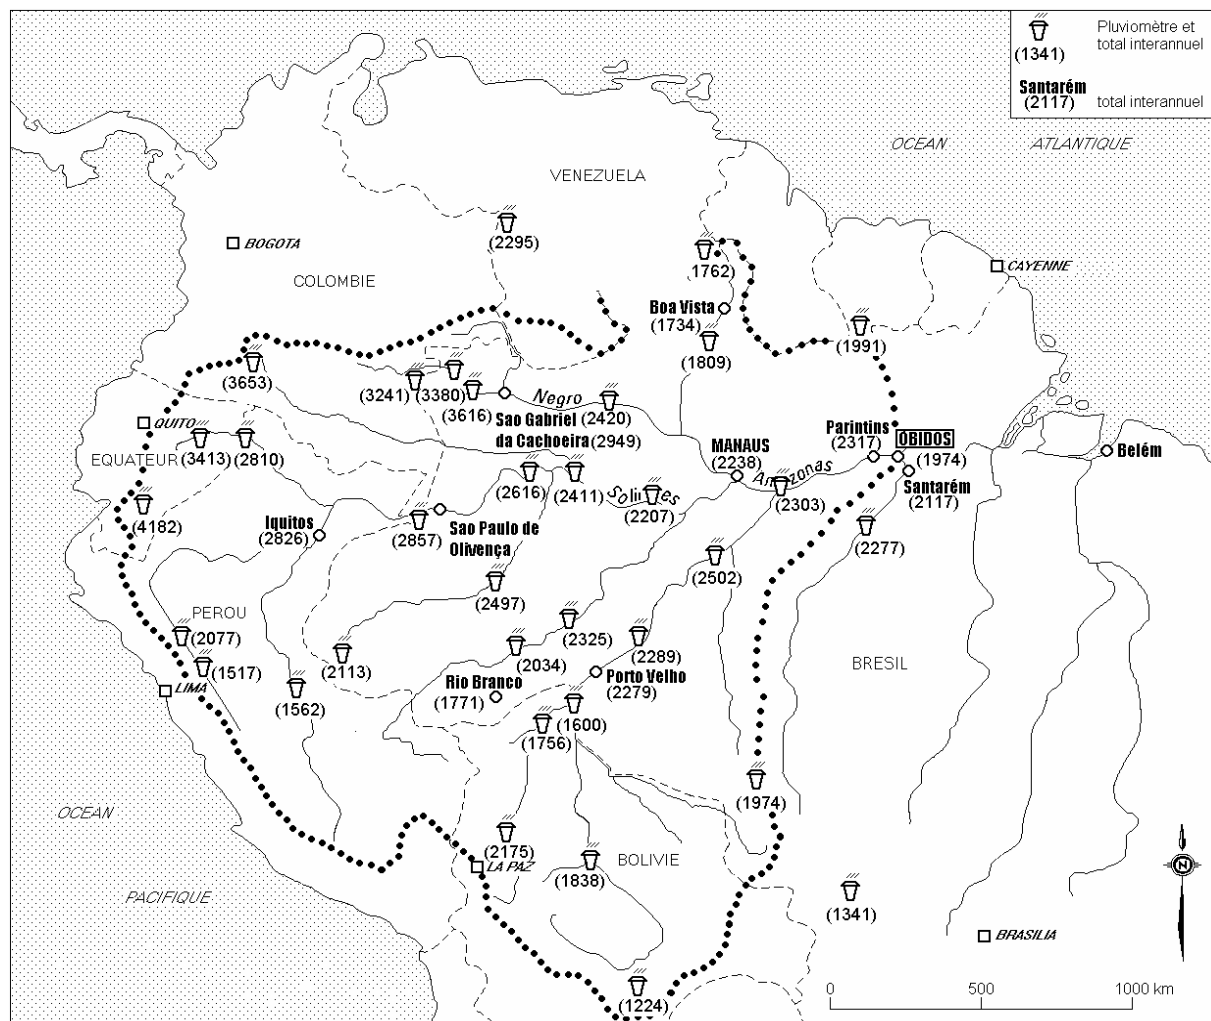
(1341) Pluviomètre et total interannuel

Santarém (2117) total interannuel

OCEAN ATLANTIQUE

VENEZUELA

BOGOTA

COLOMBIE

CAYENNE

(2295)

(1762)

Boa Vista (1734)

(1809)

(1991)

(3653)

(3241) (3380)

(3616)

Negro

Sao Gabriel da Cachoeira (2949)

(2420)

QUITO

(3413) (2810)

EQUATEUR

(4182)

MANAUS (2238)

Parintins (2317)

OBIDOS (1974)

Santarém (2117)

Belém

(2616) (2411)

Solimões (2207)

Amazonas

(2303)

(2277)

Iquitos (2826)

(2857)

Sao Paulo de Olivença

(2497)

(2502)

PEROU

(2077)

(1517)

LIMA

(2113)

(1562)

(2325)

(2034)

(2289)

Porto Velho (2279)

Rio Branco (1771)

(1600)

(1756)

BRESIL

(1974)

OCEAN

PACIFIQUE

(2175)

LA PAZ

(1838)

BOLIVIE

(1341)

BRASILIA

(1224)

N

0 500 1000 km